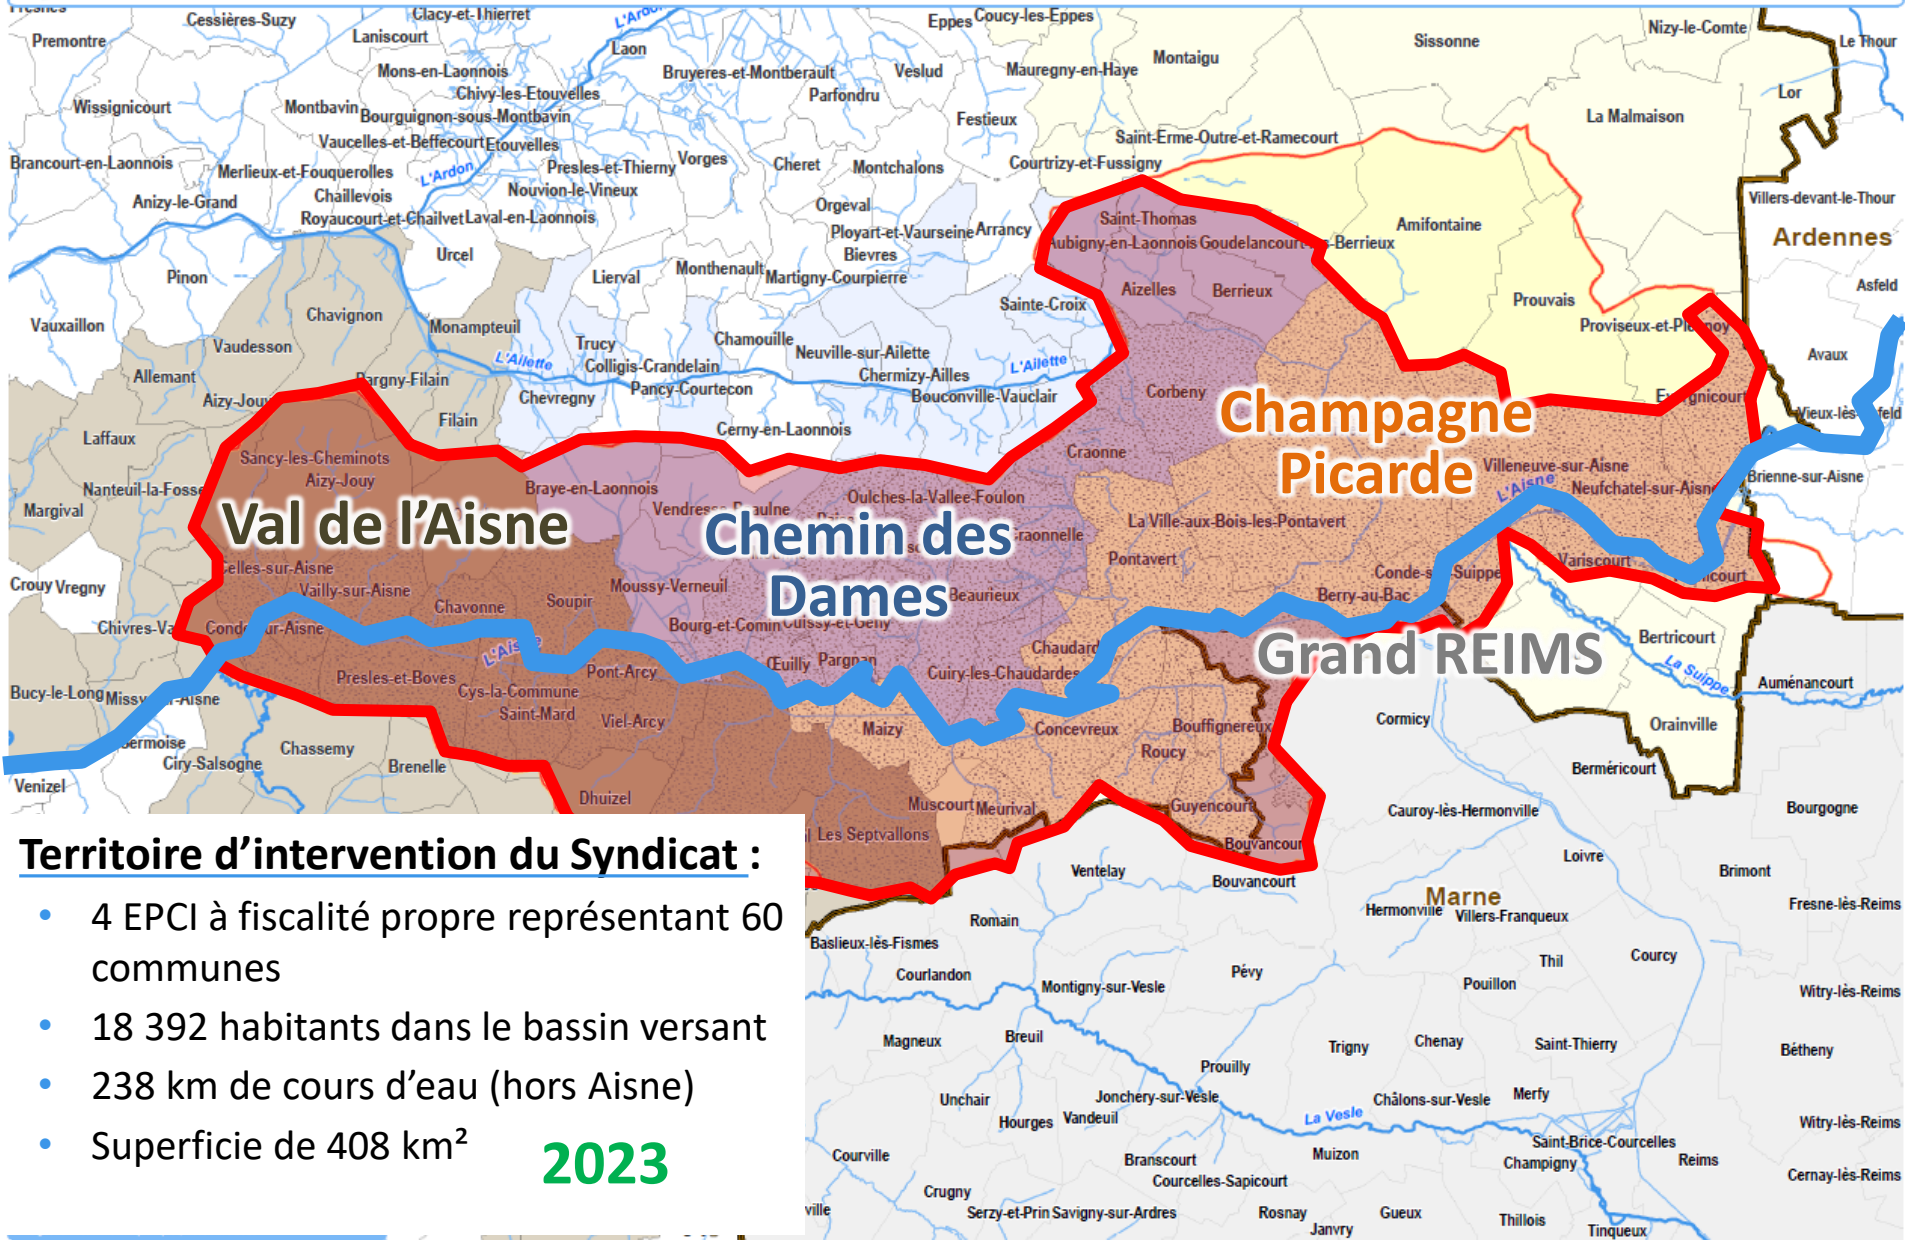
Premontre
Cessières-Suzy
Laniscourt
Clacy-et-Thierret
L'Ardon
Laon
Eppes
Coucy-lès-Eppes
Sissonne
Nizy-le-Comte
Le Thour
Mons-en-Laonnois
Bruyeres-et-Montberault
Veslud
Mauregny-en-Haye
Montaigu
Wissignicourt
Montbavin
Chivy-les-Etouvelles
Bourguignon-sous-Montbavin
Parfondru
Lor
La Malmaison
Vaucelles-et-Beffecourt
Etouvelles
Festieux
Saint-Erme-Outre-et-Ramecourt
Brancourt-en-Laonnois
Merlieux-et-Fouquerolles
L'Ardon
Presles-et-Thierny
Vorges
Cheret
Montchalons
Courtrizy-et-Fussigny
Chaillevois
Nouvion-le-Vineux
Anizy-le-Grand
Orgeval
Villers-devant-le-Thour
Royaucourt-et-Chailvet
Laval-en-Laonnois
Ployart-et-Vaurseine
Arrancy
Saint-Thomas
Amifontaine
Ardennes
Urcel
Bievres
Aubigny-en-Laonnois
Goudelancourt-lès-Berrieux
Pinon
Lierval
Monthenault
Martigny-Courpierre
Asfeld
Aizelles
Berrieux
Prouvais
Chavignon
Sainte-Croix
Vauxaillon
Monampteuil
Proviseux-et-Plesnoy
Vaudesson
Trucy
Chamouille
Avaux
Allemant
L'Ailette
Colligis-Crandelain
Neuville-sur-Ailette
L'Ailette
Pargny-Filain
Chermizy-Ailles
Aizy-Jouy
Chevregny
Pancy-Courtecon
Bouconville-Vauclair
Corbeny
Evergnicourt
Filain
Vieux-lès-Asfeld
Laffaux
Cerny-en-Laonnois
Sancy-les-Cheminots
Craonne
Aizy-Jouy
Villeneuve-sur-Aisne
Brienne-sur-Aisne
Nanteuil-la-Fosse
Braye-en-Laonnois
Oulches-la-Vallee-Foulon
Neufchatel-sur-Aisne
L'Aisne
Margival
Vendresse-Beaulne
Craonnelle
La Ville-aux-Bois-les-Pontavert
Val de l'Aisne
Chemin des Dames
Champagne Picarde
Celles-sur-Aisne
Pontavert
Variscourt
Vailly-sur-Aisne
Moussy-Verneuil
Condé-sur-Suippe
Guignicourt
Crouy
Vregny
Chavonne
Soupir
Beaurieux
Berry-au-Bac
Chivres-Val
Condé-sur-Aisne
Bourg-et-Comin
Cuissy-et-Geny
Bertricourt
Chaudardes
L'Aisne
Grand REIMS
La Suippe
Œuilly
Pargnan
Pont-Arcy
Cuiry-les-Chaudardes
Auménancourt
Bucy-le-Long
Missy-sur-Aisne
Presles-et-Boves
Cys-la-Commune
Saint-Mard
Bouffignereux
Viel-Arcy
Maizy
Concevreux
Cormicy
Vermoise
Orainville
Roucy
Chassemy
Ciry-Salsogne
Brenelle
Berméricourt
Venizel
Dhuizel
Guyencourt
Muscourt
Meurival
Cauroy-lès-Hermonville
Bourgogne
Les Septvallons
Bouvancourt
Loivre
Territoire d'intervention du Syndicat :
• 4 EPCI à fiscalité propre représentant 60 communes
• 18 392 habitants dans le bassin versant
• 238 km de cours d'eau (hors Aisne)
• Superficie de 408 km²
2023
Ventelay
Bouvancourt
Brimont
Marne
Hermonville
Villers-Franqueux
Fresne-lès-Reims
Romain
Baslieux-lès-Fismes
Thil
Courcy
Courlandon
Pévy
Montigny-sur-Vesle
Pouillon
Witry-lès-Reims
Magneux
Breuil
Trigny
Chenay
Saint-Thierry
Bétheny
Prouilly
Unchair
Jonchery-sur-Vesle
Merfy
Hourges
Vandeuil
La Vesle
Châlons-sur-Vesle
Witry-lès-Reims
Saint-Brice-Courcelles
Courville
Branscourt
Muizon
Champigny
Reims
Courcelles-Sapicourt
Cernay-lès-Reims
Crugny
ville
Serzy-et-Prin
Savigny-sur-Ardres
Rosnay
Gueux
Janvry
Thillois
Tinqueux